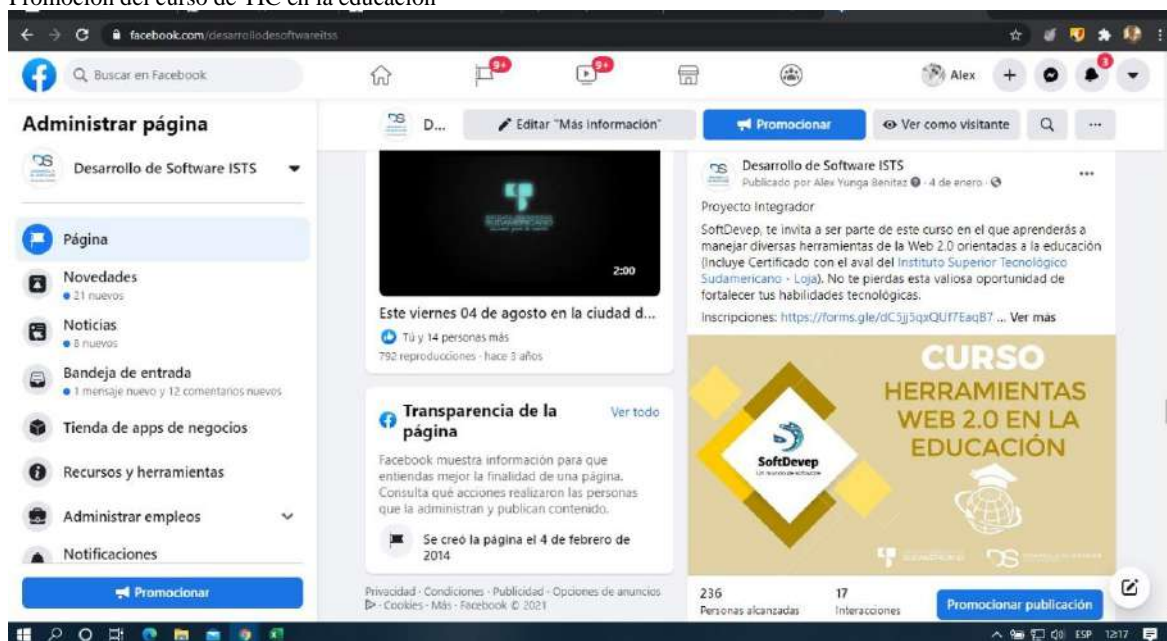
Promoción del curso de TIC en la educación

facebook.com/desarrollodesoftwareitss

Buscar en Facebook

9+

9+

Alex

3

Administrar página

Desarrollo de Software ISTS

Página

Novedades
• 21 nuevos

Noticias
• 8 nuevos

Bandeja de entrada
• 1 mensaje nuevo y 12 comentarios nuevos

Tienda de apps de negocios

Recursos y herramientas

Administrar empleos

Notificaciones

Promocionar

D...

Editar "Más información"

Promocionar

Ver como visitante

2:00

Este viernes 04 de agosto en la ciudad d...

Tú y 14 personas más

792 reproducciones · hace 3 años

Transparencia de la página

Ver todo

Facebook muestra información para que entiendas mejor la finalidad de una página. Consulta qué acciones realizaron las personas que la administran y publican contenido.

Se creó la página el 4 de febrero de 2014

Privacidad · Condiciones · Publicidad · Opciones de anuncios · Cookies · Más · Facebook © 2021

Desarrollo de Software ISTS
Publicado por Alex Yunga Benitez · 4 de enero ·

Proyecto Integrador

SoftDevep, te invita a ser parte de este curso en el que aprenderás a manejar diversas herramientas de la Web 2.0 orientadas a la educación (Incluye Certificado con el aval del Instituto Superior Tecnológico Sudamericano - Loja). No te pierdas esta valiosa oportunidad de fortalecer tus habilidades tecnológicas.

Inscripciones: https://forms.gle/dC5jj5qxQUf7EaqB7 ... Ver más

CURSO
HERRAMIENTAS WEB 2.0 EN LA EDUCACIÓN

SoftDevep

236
Personas alcanzadas

17
Interacciones

Promocionar publicación

ESP 12:17